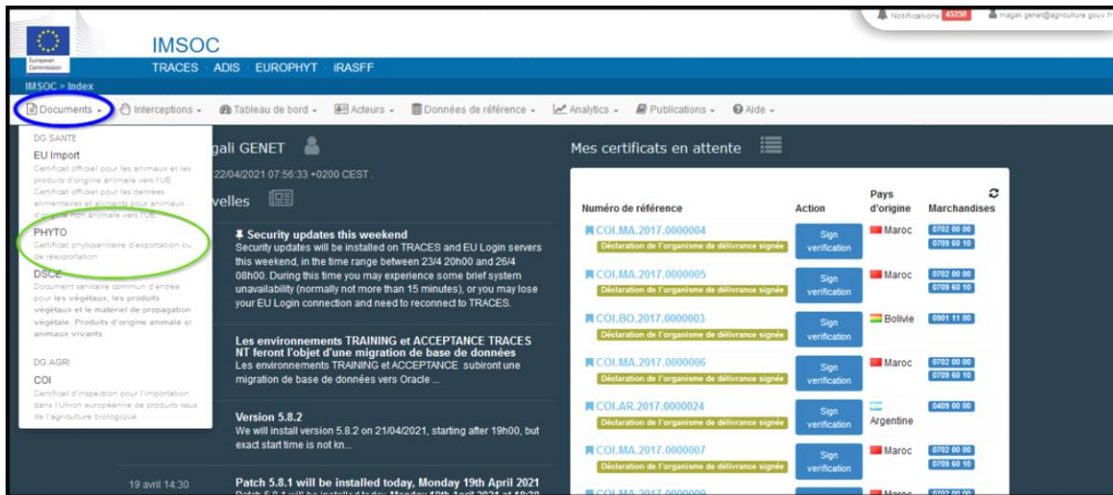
Notifications 43230 magali.genet@agriculture.gouv.fr

European Commission

IMSOC
TRACES · ADIS · EUROPHYT · iRASFF

IMSOC > Index

Documents · Interceptions · Tableau de bord · Acteurs · Données de référence · Analytics · Publications · Aide ·

DG SANTE
EU Import
Certificat officiel pour les animaux et les produits d'origine animale vers l'UE
Certificat officiel pour les denrées alimentaires et aliments pour animaux d'origine non animale vers l'UE

PHYTO
Certificat phytosanitaire d'exportation ou de réexportation

DSCE
Document sanitaire commun d'entrée pour les végétaux, les produits végétaux et le matériel de propagation végétale. Produits d'origine animale et animaux vivants

DG AGRI
COI
Certificat d'inspection pour l'importation dans l'Union européenne de produits issus de l'agriculture biologique

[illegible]gali GENET
22/04/2021 07:56:33 +0200 CEST .

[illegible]velles

Security updates this weekend
Security updates will be installed on TRACES and EU Login servers this weekend, in the time range between 23/4 20h00 and 26/4 08h00. During this time you may experience some brief system unavailability (normally not more than 15 minutes), or you may lose your EU Login connection and need to reconnect to TRACES.

Les environnements TRAINING et ACCEPTANCE TRACES NT feront l'objet d'une migration de base de données
Les environnements TRAINING et ACCEPTANCE subiront une migration de base de données vers Oracle ...

Version 5.8.2
We will install version 5.8.2 on 21/04/2021, starting after 19h00, but exact start time is not kn...

19 avril 14:30
Patch 5.8.1 will be installed today, Monday 19th April 2021
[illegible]

Mes certificats en attente

| Numéro de référence | Action | Pays d'origine | Marchandises |
|---|---|---|---|
| COI.MA.2017.0000004 Déclaration de l'organisme de délivrance signée | Sign verification | Maroc | 0702 00 00 0709 60 10 |
| COI.MA.2017.0000005 Déclaration de l'organisme de délivrance signée | Sign verification | Maroc | 0702 00 00 0709 60 10 |
| COI.BO.2017.0000003 Déclaration de l'organisme de délivrance signée | Sign verification | Bolivie | 0901 11 00 |
| COI.MA.2017.0000006 Déclaration de l'organisme de délivrance signée | Sign verification | Maroc | 0702 00 00 0709 60 10 |
| COI.AR.2017.0000024 Déclaration de l'organisme de délivrance signée | Sign verification | Argentine | 0409 00 00 |
| COI.MA.2017.0000007 Déclaration de l'organisme de délivrance signée | Sign verification | Maroc | 0702 00 00 0709 60 10 |
| COI.MA.2017.0000008 | | Maroc | 0702 00 00 |